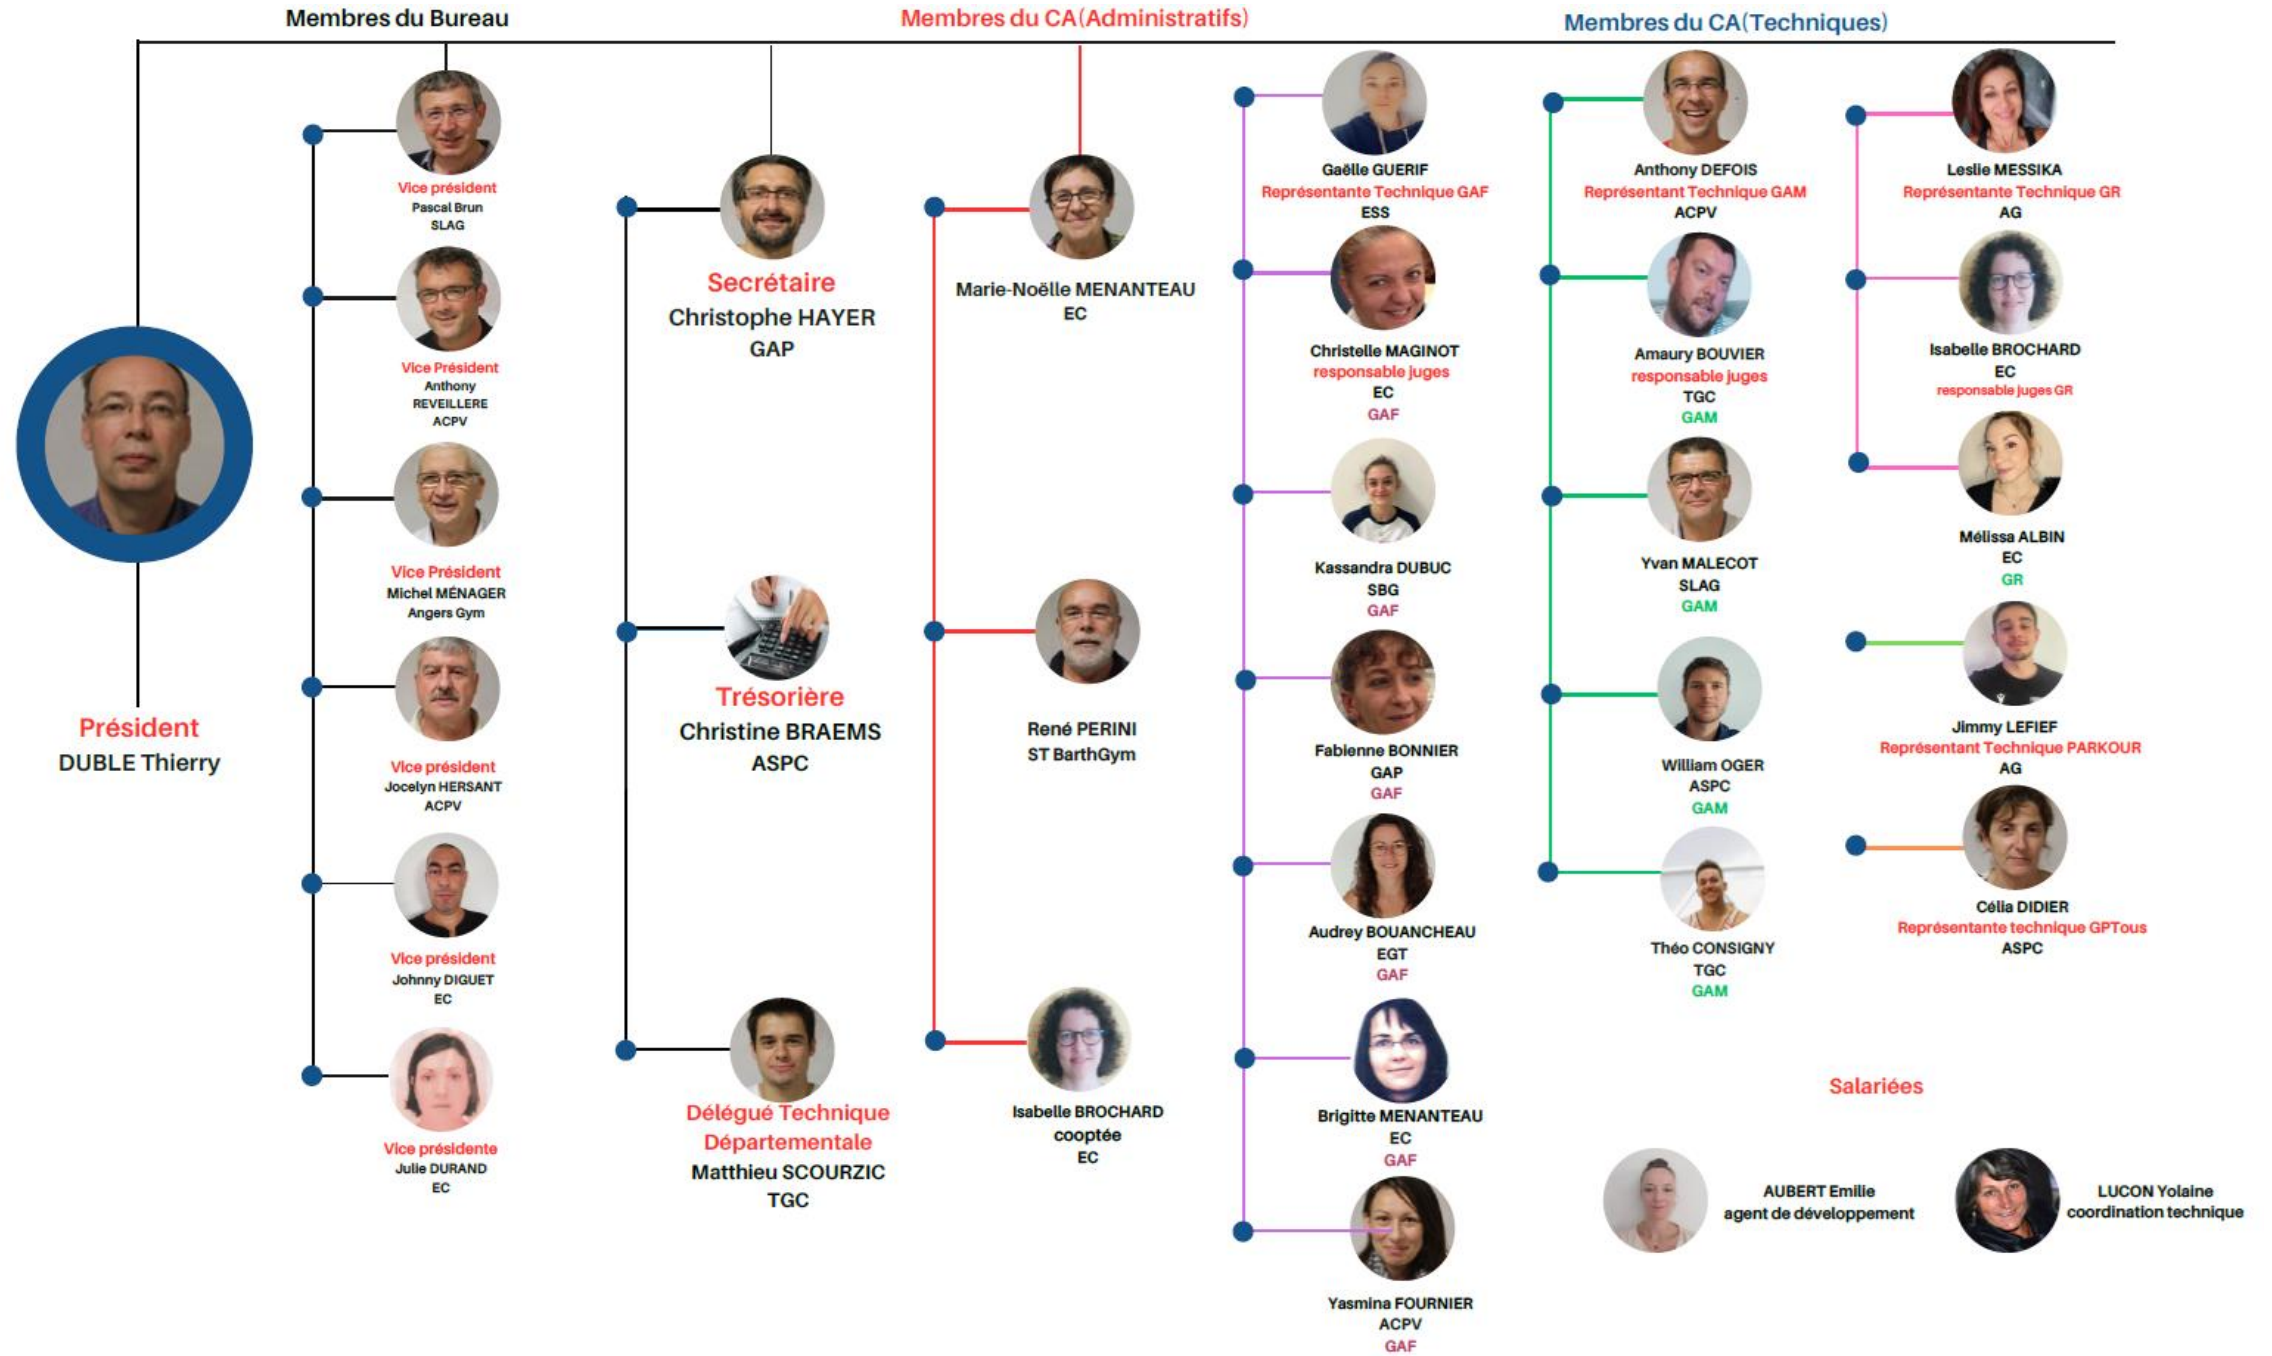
Membres du Bureau

Membres du CA(Administratifs)

Membres du CA(Techniques)

Président
DUBLE Thierry

Vice président
Pascal Brun
SLAG

Vice Président
Anthony REVEILLERE
ACPV

Vice Président
Michel MÉNAGER
Angers Gym

Vice président
Jocelyn HERSANT
ACPV

Vice président
Johnny DIGUET
EC

Vice présidente
Julie DURAND
EC

Secrétaire
Christophe HAYER
GAP

Trésorière
Christine BRAEMS
ASPC

Délégué Technique Départementale
Matthieu SCOURZIC
TGC

Marie-Noëlle MENANTEAU
EC

René PERINI
ST BarthGym

Isabelle BROCHARD
cooptée
EC

Gaëlle GUERIF
Représentante Technique GAF
ESS

Christelle MAGINOT
responsable juges
EC
GAF

Kassandra DUBUC
SBG
GAF

Fabienne BONNIER
GAP
GAF

Audrey BOUANCHEAU
EGT
GAF

Brigitte MENANTEAU
EC
GAF

Yasmina FOURNIER
ACPV
GAF

Anthony DEFOIS
Représentant Technique GAM
ACPV

Amaury BOUVIER
responsable juges
TGC
GAM

Yvan MALECOT
SLAG
GAM

William OGER
ASPC
GAM

Théo CONSIGNY
TGC
GAM

Leslie MESSIKA
Représentante Technique GR
AG

Isabelle BROCHARD
EC
responsable juges GR

Mélissa ALBIN
EC
GR

Jimmy LEFIEF
Représentant Technique PARKOUR
AG

Célia DIDIER
Représentante technique GPTous
ASPC

Salariées

AUBERT Emilie
agent de développement

LUCON Yolaine
coordination technique